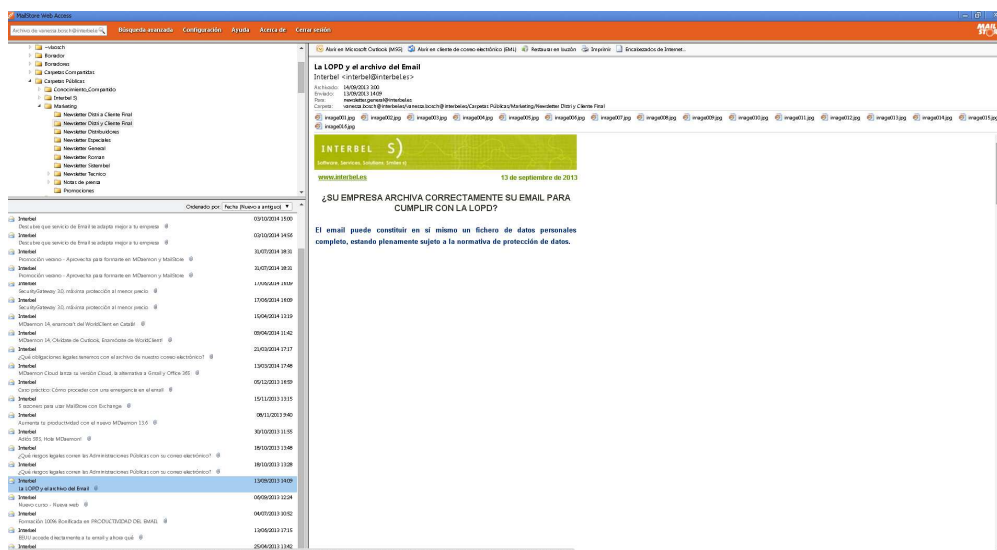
MailStore Web Access

Archivo de vanessa.bosch@interbel.es

Búsqueda avanzada Configuración Ayuda Acerca de Cerrar sesión

~vbosch
Borrador
Borradores
Carpetas Compartidas
Carpetas Públicas
Conocimiento_Compartido
Interbel S
Marketing
Newsletter Distri a Cliente Final
Newsletter Distri y Cliente Final
Newsletter Distribuidores
Newsletter Especiales
Newsletter General
Newsletter Roman
Newsletter Sistembel
Newsletter Tecnico
Notas de prensa
Promociones

Ordenado por: Fecha (Nuevo a antiguo)

Interbel 03/10/2014 15:00
Descubre qué servicio de Email se adapta mejor a tu empresa

Interbel 03/10/2014 14:55
Descubre qué servicio de Email se adapta mejor a tu empresa

Interbel 31/07/2014 18:31
Promoción verano - Aprovecha para formarte en MDaemon y MailStore

Interbel 31/07/2014 18:31
Promoción verano - Aprovecha para formarte en MDaemon y MailStore

Interbel 17/06/2014 18:09
SecurityGateway 3.0, máxima protección al menor precio

Interbel 17/06/2014 18:09
SecurityGateway 3.0, máxima protección al menor precio

Interbel 15/04/2014 13:19
MDaemon 14, arranca't del WorldClient en Català

Interbel 09/04/2014 11:42
MDaemon 14, Olvídate de Outlook, Enamórate de WorldClient

Interbel 21/03/2014 17:17
¿Qué obligaciones legales tenemos con el archivo de nuestro correo electrónico?

Interbel 13/03/2014 17:46
MDaemon Cloud lanza su versión Cloud, la alternativa a Gmail y Office 365

Interbel 05/12/2013 16:59
Caso práctico: Cómo proceder con una emergencia en el email

Interbel 15/11/2013 13:15
5 razones para usar MailStore con Exchange

Interbel 08/11/2013 9:40
Aumenta tu productividad con el nuevo MDaemon 13.6

Interbel 30/10/2013 11:55
Adiós SBS, Hola MDaemon!

Interbel 18/10/2013 13:48
¿Qué riesgos legales corren las Administraciones Públicas con su correo electrónico?

Interbel 18/10/2013 13:28
¿Qué riesgos legales corren las Administraciones Públicas con su correo electrónico?

Interbel 13/09/2013 14:09
La LOPD y el archivo del Email

Interbel 09/09/2013 12:24
Nuevo curso - Nueva web

Interbel 04/07/2013 10:52
Formación 100% Bonificada en PRODUCTIVIDAD DEL EMAIL

Interbel 13/06/2013 17:15
EEUU accede directamente a tu email y ahora qué

Interbel 25/04/2013 13:42

Abrir en Microsoft Outlook (MSG) Abrir en cliente de correo electrónico (EML) Restaurar en buzón Imprimir Encabezados de Internet...

La LOPD y el archivo del Email
Interbel <interbel@interbel.es>
Archivado: 14/09/2013 3:00
Enviado: 13/09/2013 14:09
Para: newsletter.general@interbel.es
Carpeta: vanessa.bosch@interbel.es/vanessa.bosch@interbel.es/Carpetas Públicas/Marketing/Newsletter Distri y Cliente Final

image001.jpg image002.jpg image003.jpg image004.jpg image005.jpg image006.jpg image007.jpg image008.jpg image009.jpg image010.jpg image011.jpg image012.jpg image013.jpg image014.jpg image015.jpg image016.jpg

INTERBEL S)
Software, Services, Solutions. Online s)

www.interbel.es 13 de septiembre de 2013

¿SU EMPRESA ARCHIVA CORRECTAMENTE SU EMAIL PARA CUMPLIR CON LA LOPD?

El email puede constituir en sí mismo un fichero de datos personales completo, estando plenamente sujeto a la normativa de protección de datos.